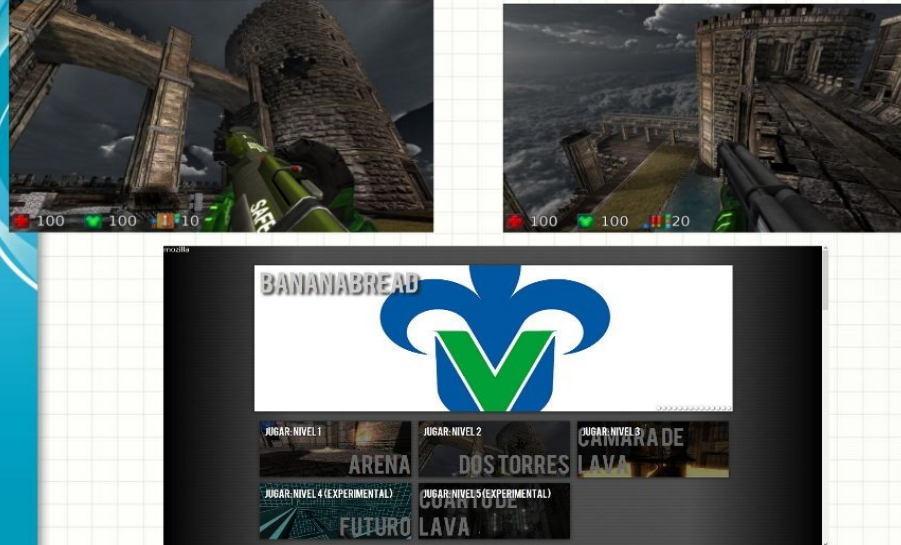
100 100 10

100 100 20

mozilla

BANANABREAD

JUGAR: NIVEL 1
ARENA

JUGAR: NIVEL 2
DOS TORRES

JUGAR: NIVEL 3
CAMARA DE LAVA

JUGAR: NIVEL 4 (EXPERIMENTAL)
FUTURO

JUGAR: NIVEL 5 (EXPERIMENTAL)
CUARTO DE LAVA